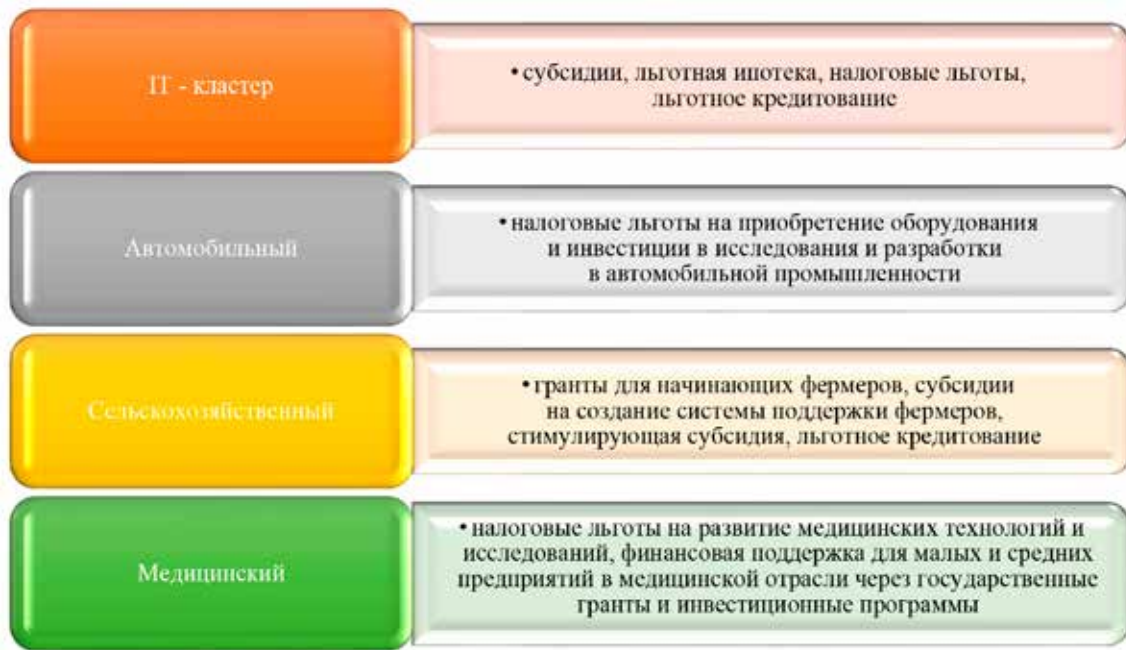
IT - кластер

• субсидии, льготная ипотека, налоговые льготы, льготное кредитование

Автомобильный

• налоговые льготы на приобретение оборудования и инвестиции в исследования и разработки в автомобильной промышленности

Сельскохозяйственный

• гранты для начинающих фермеров, субсидии на создание системы поддержки фермеров, стимулирующая субсидия, льготное кредитование

Медицинский

• налоговые льготы на развитие медицинских технологий и исследований, финансовая поддержка для малых и средних предприятий в медицинской отрасли через государственные гранты и инвестиционные программы